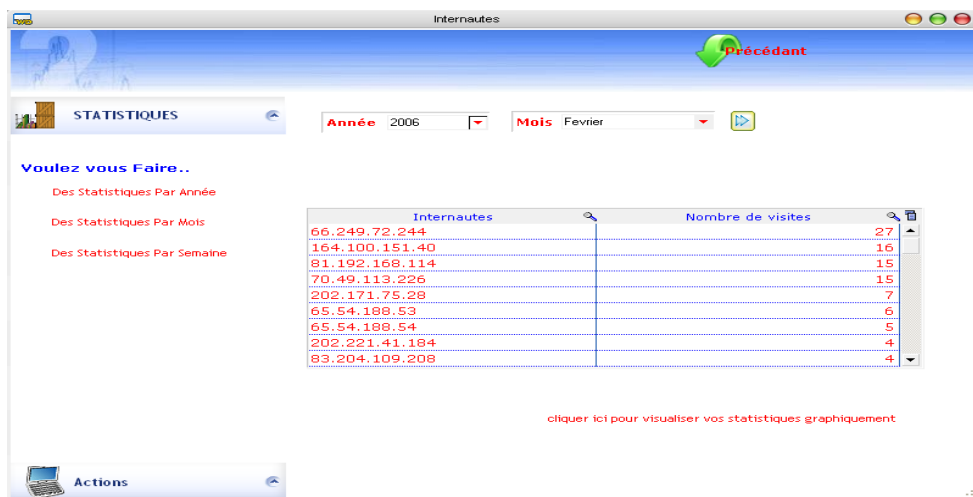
Internautes

Précédant

STATISTIQUES

Année 2006

Mois Fevrier

Voulez vous Faire..

Des Statistiques Par Année

Des Statistiques Par Mois

Des Statistiques Par Semaine

| Internautes | Nombre de visites |
|---|---|
| 66.249.72.244 | 27 |
| 164.100.151.40 | 16 |
| 81.192.168.114 | 15 |
| 70.49.113.226 | 15 |
| 202.171.75.28 | 7 |
| 65.54.188.53 | 6 |
| 65.54.188.54 | 5 |
| 202.221.41.184 | 4 |
| 83.204.109.208 | 4 |

cliquer ici pour visualiser vos statistiques graphiquement

Actions